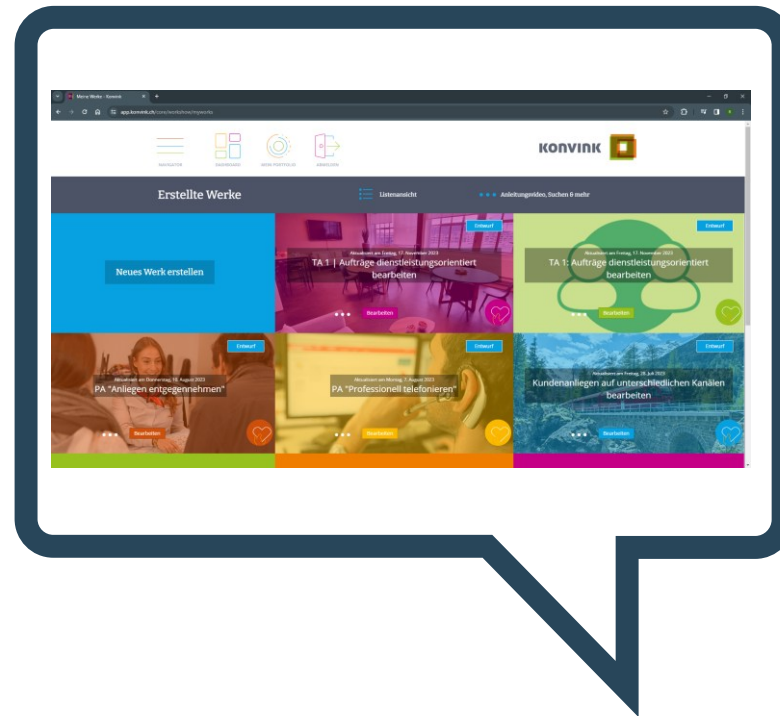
Meine Werke - Konvink

app.konvink.ch/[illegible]

NAVIGATOR DASHBOARD MEIN PORTFOLIO ABMELDEN

KONVINK

Erstellte Werke

Listenansicht

Anleitungsvideo, Suchen & mehr

Neues Werk erstellen

Entwurf

Aktualisiert am Freitag, 17. November 2023

TA 1 | Aufträge dienstleistungsorientiert bearbeiten

Bearbeiten

Entwurf

Aktualisiert am Freitag, 17. November 2023

TA 1: Aufträge dienstleistungsorientiert bearbeiten

Bearbeiten

Entwurf

Aktualisiert am Donnerstag, 10. August 2023

PA "Anliegen entgegennehmen"

Bearbeiten

Entwurf

Aktualisiert am Montag, 7. August 2023

PA "Professionell telefonieren"

Bearbeiten

Entwurf

Aktualisiert am Freitag, 28. Juli 2023

Kundenanliegen auf unterschiedlichen Kanälen bearbeiten

Bearbeiten